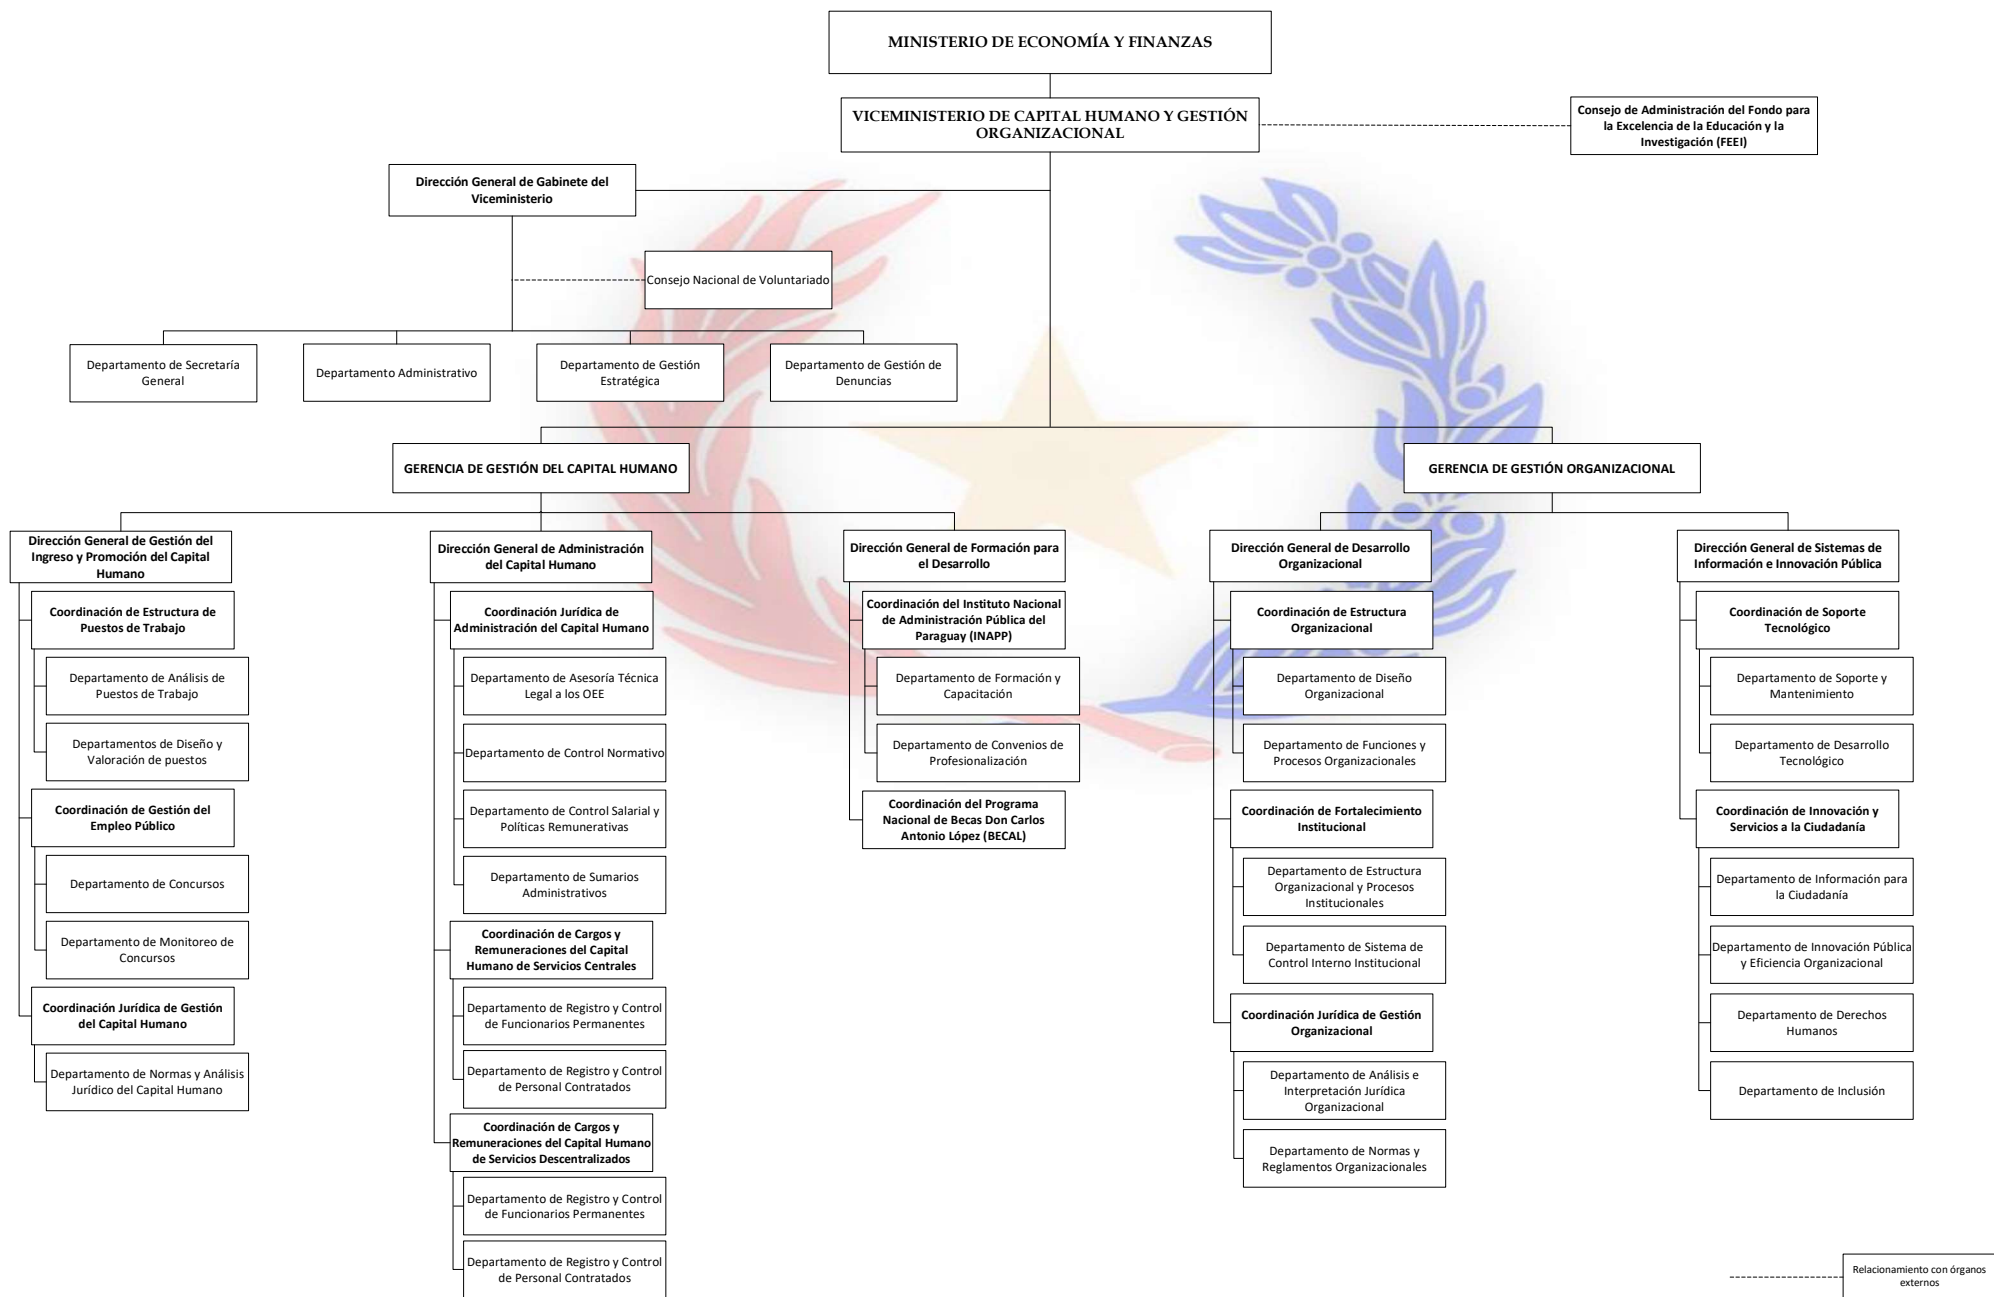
MINISTERIO DE ECONOMÍA Y FINANZAS

VICEMINISTERIO DE CAPITAL HUMANO Y GESTIÓN ORGANIZACIONAL

Consejo de Administración del Fondo para la Excelencia de la Educación y la Investigación (FEEI)

Dirección General de Gabinete del Viceministerio

Consejo Nacional de Voluntariado

Departamento de Secretaría General

Departamento Administrativo

Departamento de Gestión Estratégica

Departamento de Gestión de Denuncias

GERENCIA DE GESTIÓN DEL CAPITAL HUMANO

GERENCIA DE GESTIÓN ORGANIZACIONAL

Dirección General de Gestión del Ingreso y Promoción del Capital Humano

Coordinación de Estructura de Puestos de Trabajo

Departamento de Análisis de Puestos de Trabajo

Departamentos de Diseño y Valoración de puestos

Coordinación de Gestión del Empleo Público

Departamento de Concursos

Departamento de Monitoreo de Concursos

Coordinación Jurídica de Gestión del Capital Humano

Departamento de Normas y Análisis Jurídico del Capital Humano

Dirección General de Administración del Capital Humano

Coordinación Jurídica de Administración del Capital Humano

Departamento de Asesoría Técnica Legal a los OEE

Departamento de Control Normativo

Departamento de Control Salarial y Políticas Remunerativas

Departamento de Sumarios Administrativos

Coordinación de Cargos y Remuneraciones del Capital Humano de Servicios Centrales

Departamento de Registro y Control de Funcionarios Permanentes

Departamento de Registro y Control de Personal Contratados

Coordinación de Cargos y Remuneraciones del Capital Humano de Servicios Descentralizados

Departamento de Registro y Control de Funcionarios Permanentes

Departamento de Registro y Control de Personal Contratados

Dirección General de Formación para el Desarrollo

Coordinación del Instituto Nacional de Administración Pública del Paraguay (INAPP)

Departamento de Formación y Capacitación

Departamento de Convenios de Profesionalización

Coordinación del Programa Nacional de Becas Don Carlos Antonio López (BECAL)

Dirección General de Desarrollo Organizacional

Coordinación de Estructura Organizacional

Departamento de Diseño Organizacional

Departamento de Funciones y Procesos Organizacionales

Coordinación de Fortalecimiento Institucional

Departamento de Estructura Organizacional y Procesos Institucionales

Departamento de Sistema de Control Interno Institucional

Coordinación Jurídica de Gestión Organizacional

Departamento de Análisis e Interpretación Jurídica Organizacional

Departamento de Normas y Reglamentos Organizacionales

Dirección General de Sistemas de Información e Innovación Pública

Coordinación de Soporte Tecnológico

Departamento de Soporte y Mantenimiento

Departamento de Desarrollo Tecnológico

Coordinación de Innovación y Servicios a la Ciudadanía

Departamento de Información para la Ciudadanía

Departamento de Innovación Pública y Eficiencia Organizacional

Departamento de Derechos Humanos

Departamento de Inclusión

Relacionamiento con órganos externos